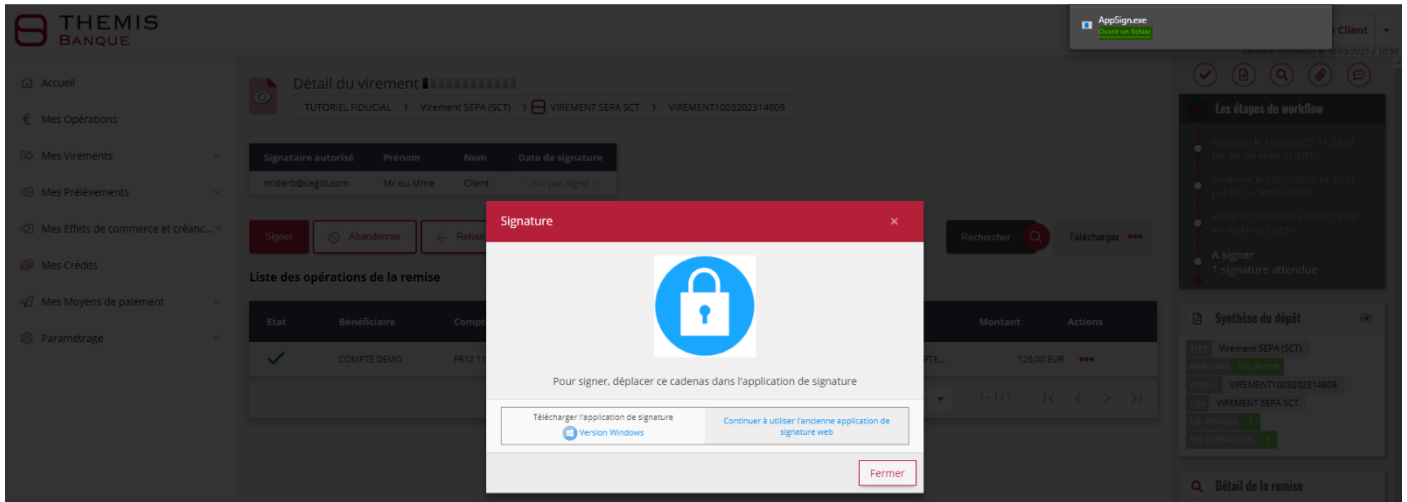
THEMIS
BANQUE

AppSign.exe
Ouvrir un fichier

Client

Accueil
Mes Opérations
Mes Virements
Mes Prélèvements
Mes Effets de commerce et créanc...
Mes Crédits
Mes Moyens de paiement
Paramétrage

Détail du virement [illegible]
TUTORIEL FIDUCIAL › Virement SEPA (SCT) › VIREMENT SEPA SCT › VIREMENT1003202314809

| Signataire autorisé | Prénom | Nom | Date de signature |
|---|---|---|---|
| miderb@cegid.com | Mr ou Mme | Client | -- n'a pas signé -- |

Signer
Abandonner
Retour
Rechercher
Télécharger

Liste des opérations de la remise

| Etat | Bénéficiaire | Compt | Montant | Actions |
|---|---|---|---|---|
| ✓ | COMPTE DEMO | FR12 1 | 126,00 EUR | ••• |

1 - 1 / 1

Signature
×
Pour signer, déplacer ce cadenas dans l'application de signature
Télécharger l'application de signature
Version Windows
Continuer à utiliser l'ancienne application de signature web
Fermer

Les étapes du workflow
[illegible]
A signer
1 signature attendue

Synthèse du dépôt
TYPE Virement SEPA (SCT)
MONTANT 126,00 EUR
LIBELLE VIREMENT1003202314809
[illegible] VIREMENT SEPA SCT
NB. REMISES 1
NB. OPÉRATIONS 1

Détail de la remise